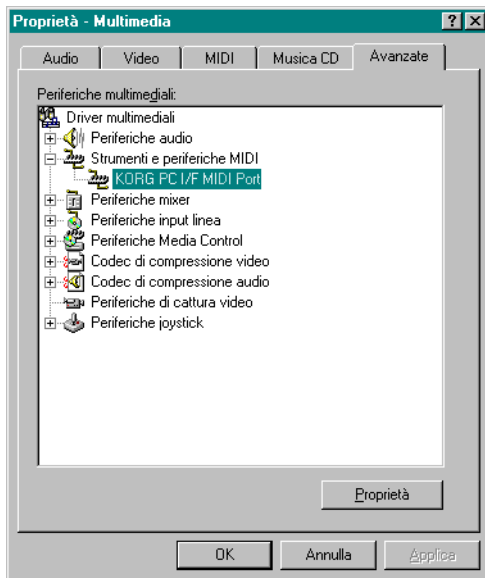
Proprietà - Multimedia

?
X

Audio
Video
MIDI
Musica CD
Avanzate

Periferiche multimediali:

Driver multimediali
Periferiche audio
Strumenti e periferiche MIDI
KORG PC I/F MIDI Port
Periferiche mixer
Periferiche input linea
Periferiche Media Control
Codec di compressione video
Codec di compressione audio
Periferiche di cattura video
Periferiche joystick

Proprietà

OK
Annulla
Applica